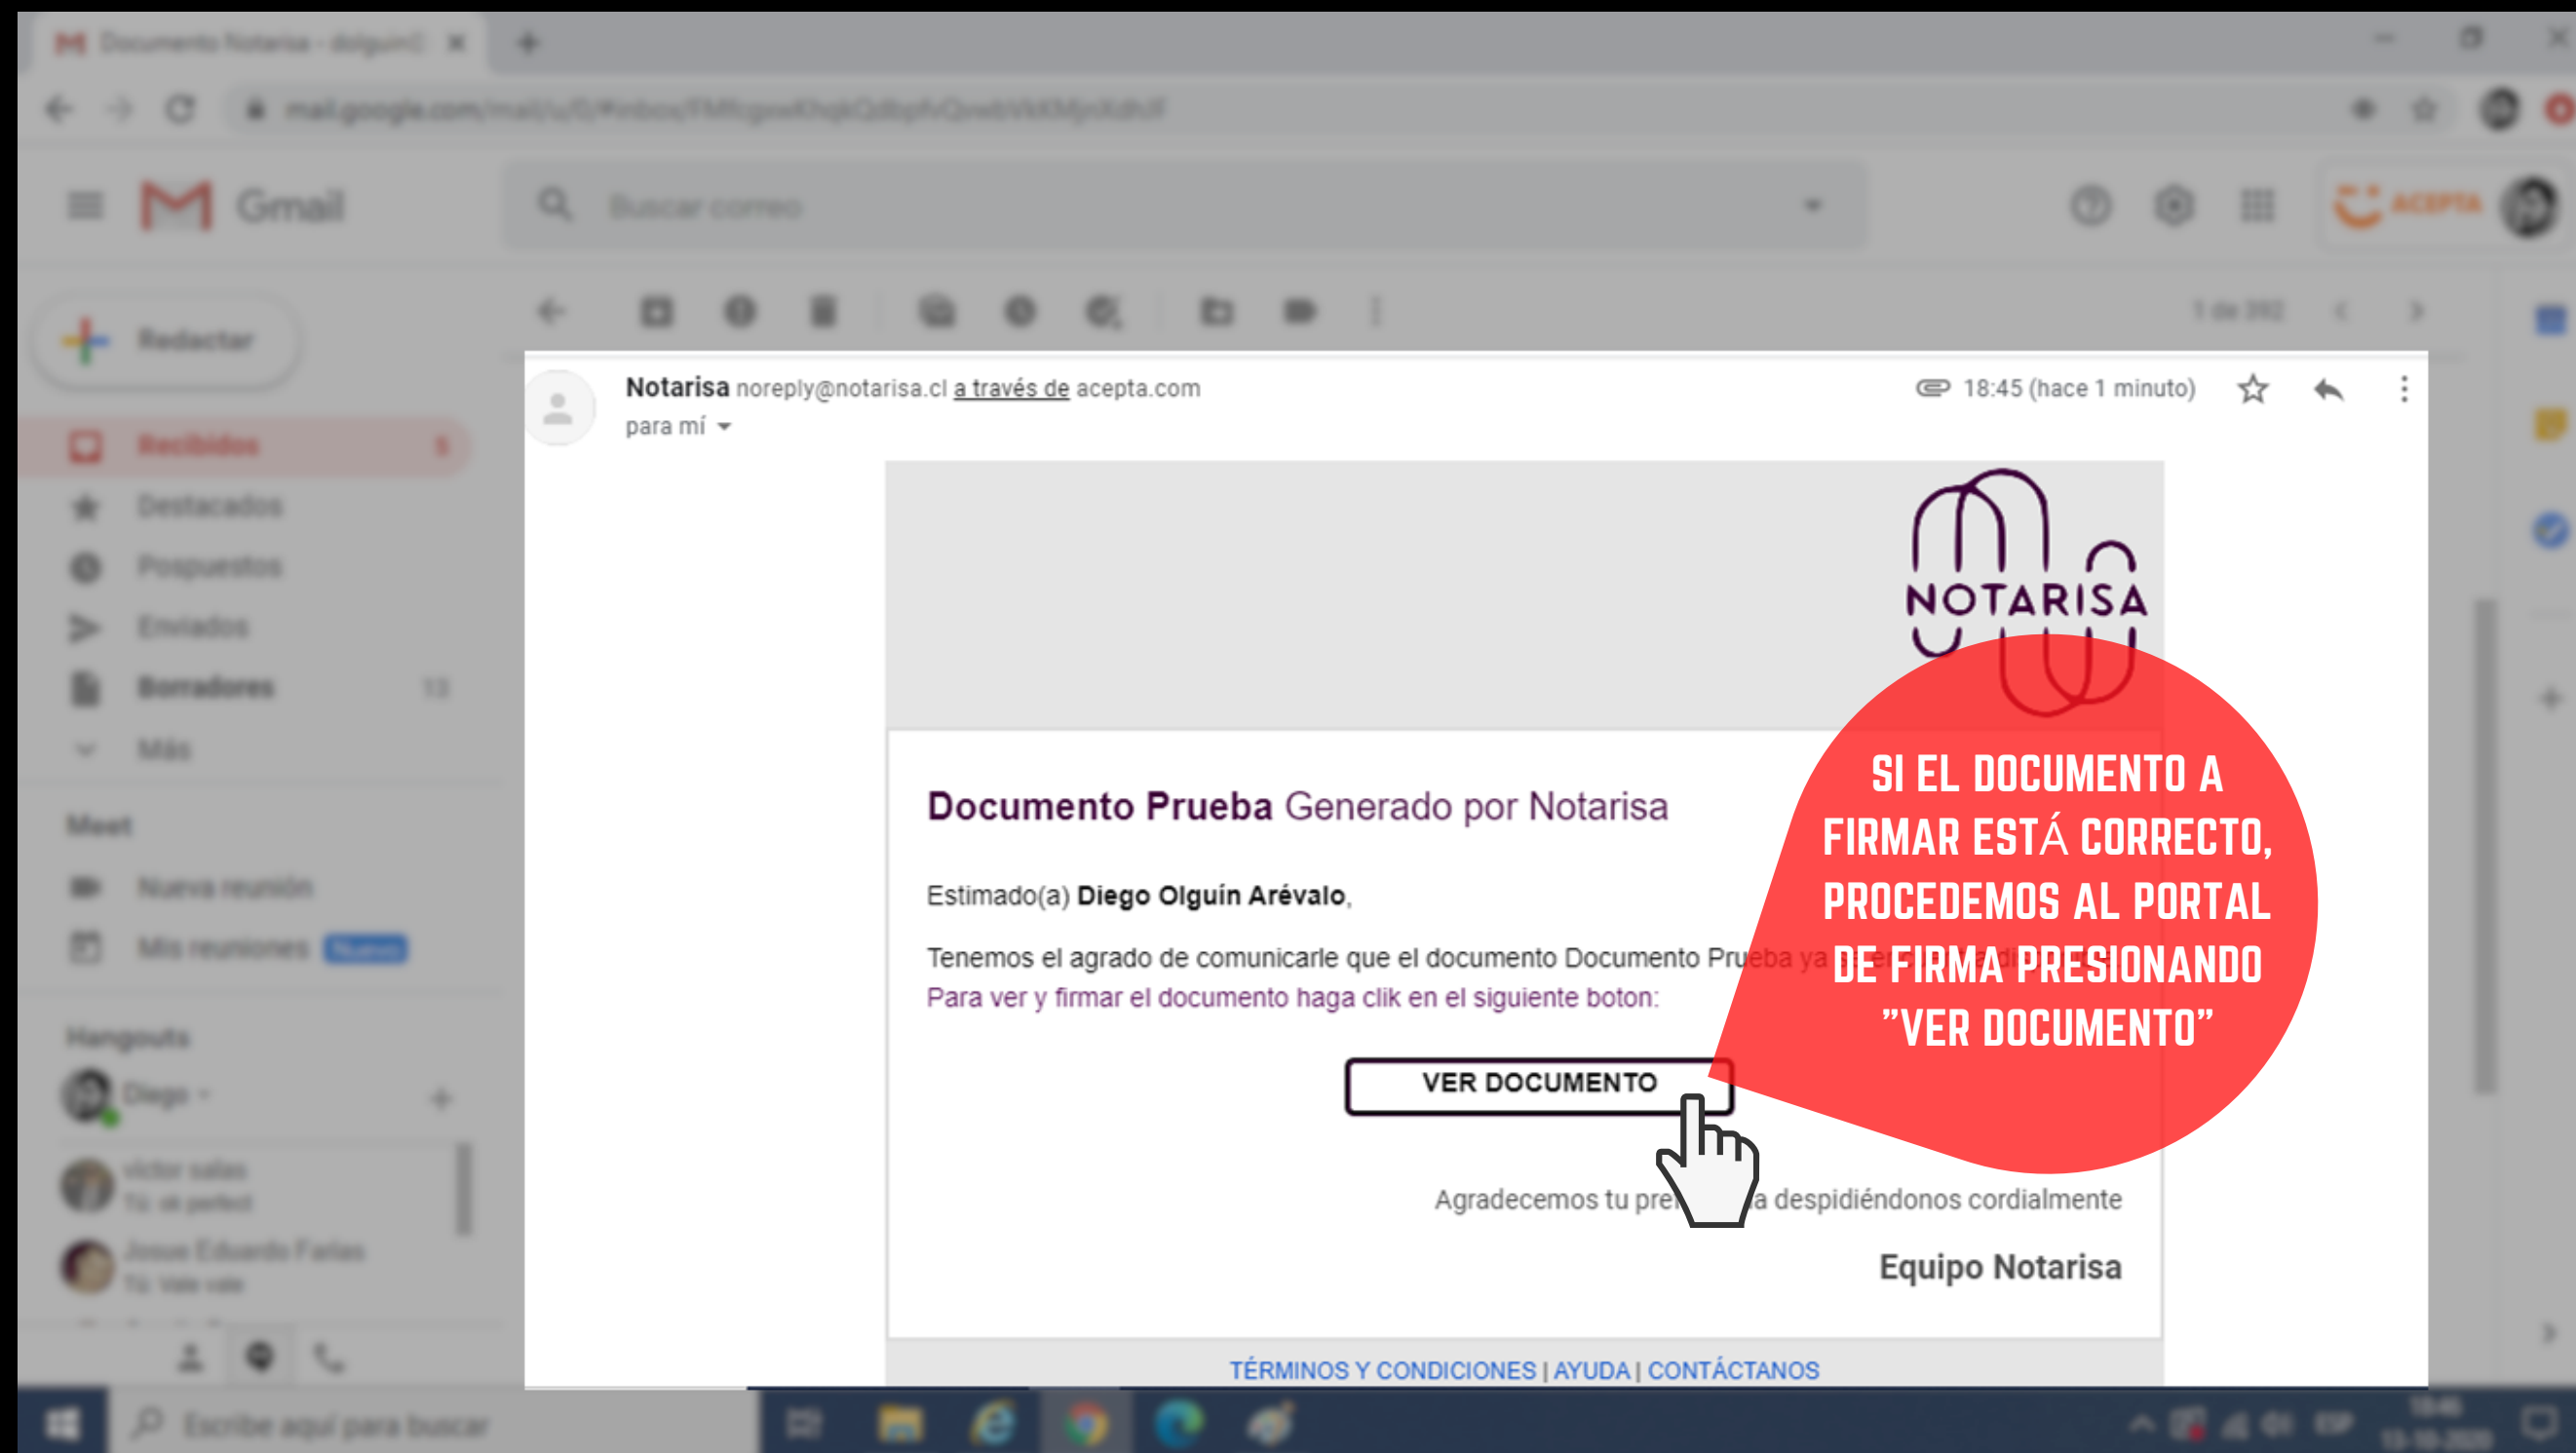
Documento Notarisa - dolguin@

mail.google.com/mail/u/0/#inbox

Gmail

Buscar correo

ACEPTA

Redactar

Recibidos

Destacados

Pospuestos

Enviados

Borradores

Más

Meet

Nueva reunión

Mis reuniones

Hangouts

Diego

Notarisa noreply@notarisa.cl a través de acepta.com
para mí

18:45 (hace 1 minuto)

NOTARISA

Documento Prueba Generado por Notarisa

Estimado(a) Diego Olguín Arévalo,

Tenemos el agrado de comunicarle que el documento Documento Prueba ya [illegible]
Para ver y firmar el documento haga clik en el siguiente boton:

VER DOCUMENTO

Agradecemos tu pre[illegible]a despidiéndonos cordialmente

Equipo Notarisa

TÉRMINOS Y CONDICIONES | AYUDA | CONTÁCTANOS

SI EL DOCUMENTO A FIRMAR ESTÁ CORRECTO, PROCEDEMOS AL PORTAL DE FIRMA PRESIONANDO "VER DOCUMENTO"

Escribe aquí para buscar